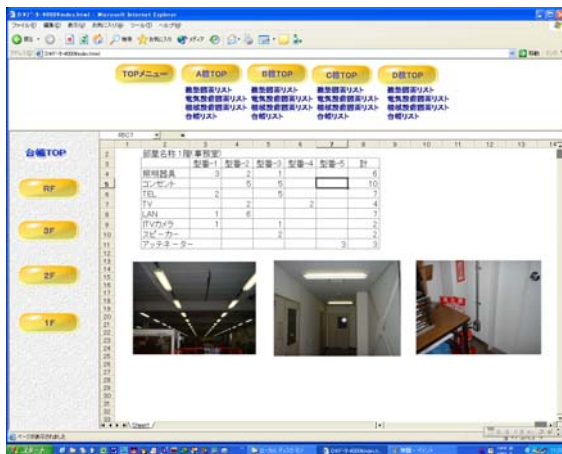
TOPメニュー

A棟TOP
建築設備リスト
電気設備機器リスト
機械設備機器リスト
台帳リスト

B棟TOP
建築設備リスト
電気設備機器リスト
機械設備機器リスト
台帳リスト

C棟TOP
建築設備リスト
電気設備機器リスト
機械設備機器リスト
台帳リスト

D棟TOP
建築設備リスト
電気設備機器リスト
機械設備機器リスト
台帳リスト

台帳TOP

RF

3F

2F

1F

部屋名称 1階 事務室

| | 型番-1 | 型番-2 | 型番-3 | 型番-4 | 型番-5 | 計 |
|---|---|---|---|---|---|---|
| 照明器具 | 3 | 2 | 1 | | | 6 |
| コンセント | | 5 | 5 | | | 10 |
| TEL | 2 | | 5 | | | 7 |
| TV | | 2 | | 2 | | 4 |
| LAN | 1 | 6 | | | | 7 |
| ITVカメラ | 1 | | 1 | | | 2 |
| スピーカー | | | 2 | | | 2 |
| アッテネーター | | | | | 3 | 3 |